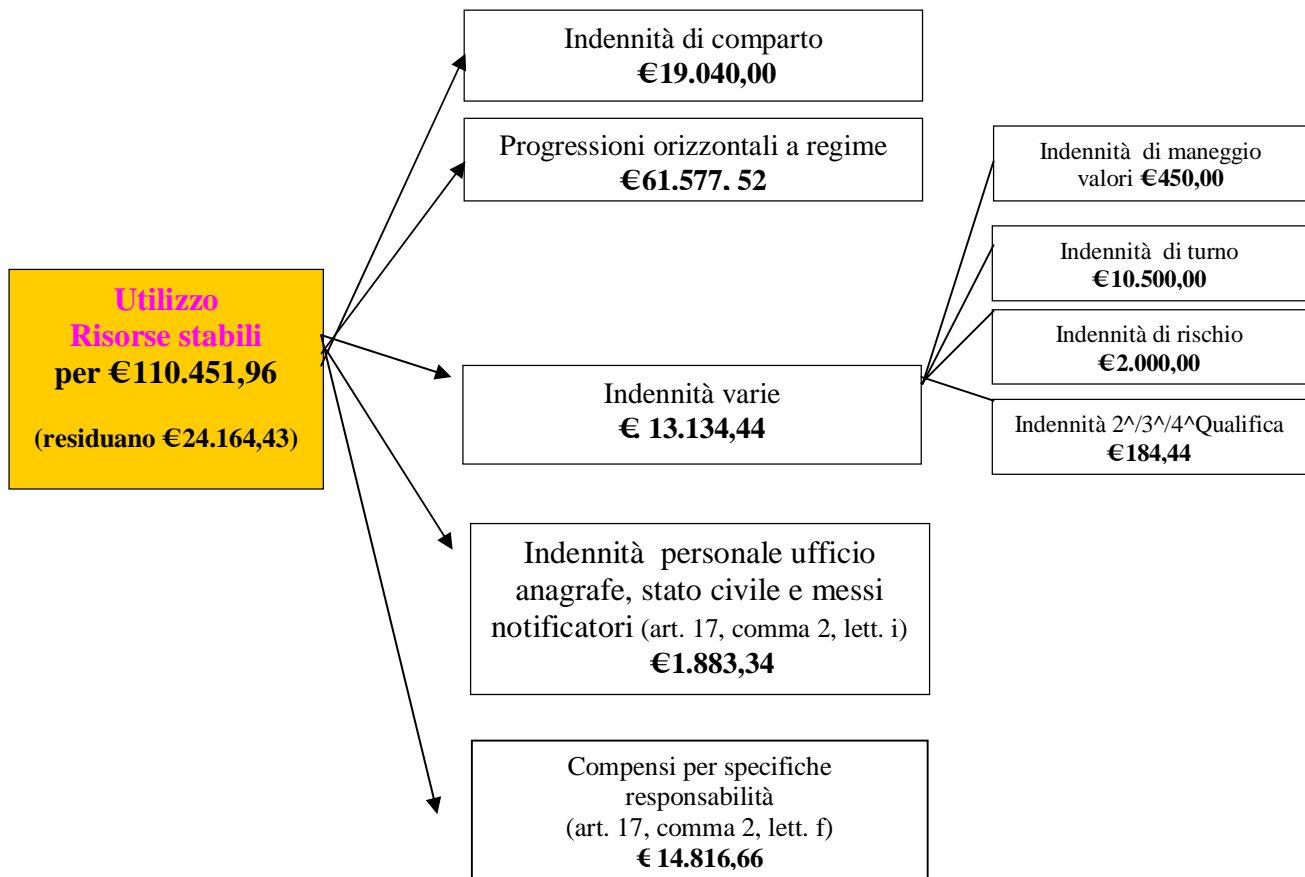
Utilizzo
Risorse stabili
per €110.451,96

(residuano €24.164,43)

Indennità di comparto
€19.040,00

Progressioni orizzontali a regime
€61.577. 52

Indennità di maneggio valori €450,00

Indennità di turno
€10.500,00

Indennità di rischio
€2.000,00

Indennità 2^/3^/4^Qualifica
€184,44

Indennità varie
€ 13.134,44

Indennità personale ufficio anagrafe, stato civile e messi notificatori (art. 17, comma 2, lett. i)
€1.883,34

Compensi per specifiche responsabilità
(art. 17, comma 2, lett. f)
€ 14.816,66